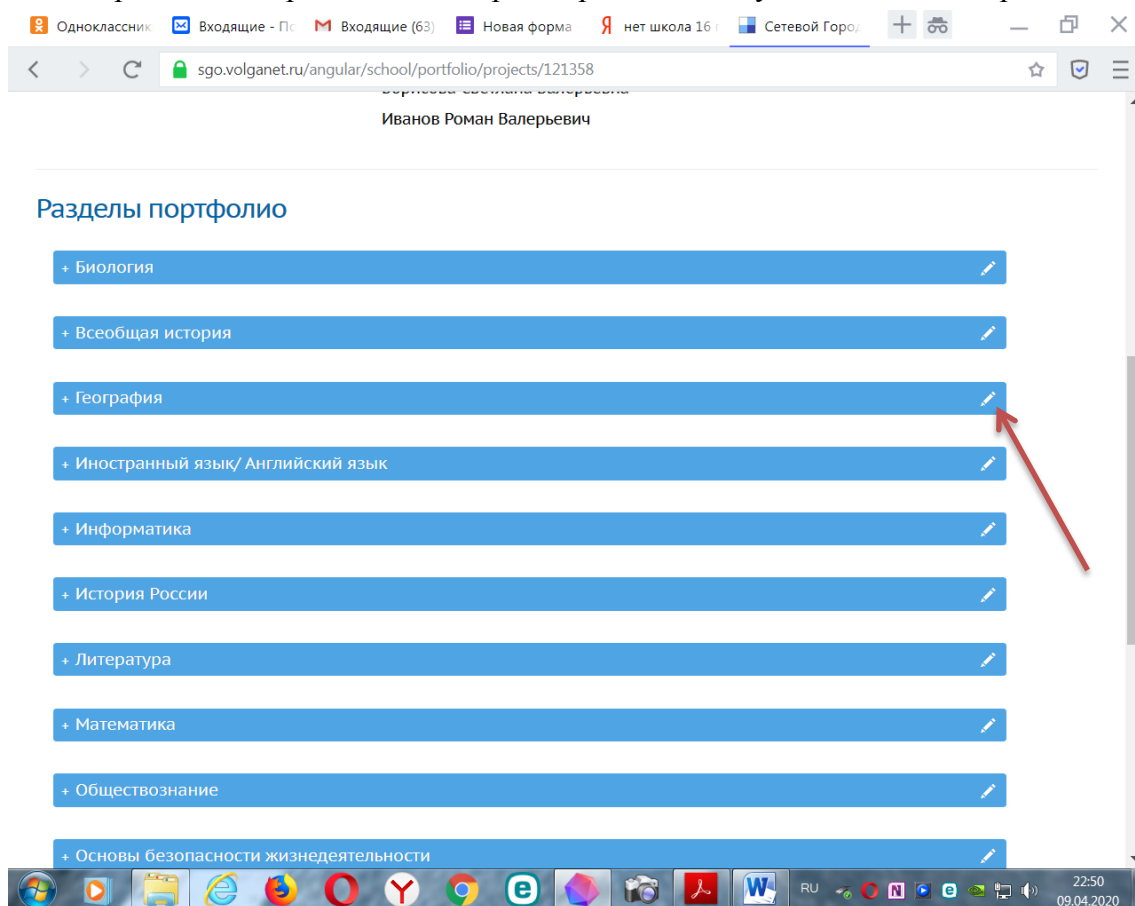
Одноклассник | Входящие - По | Входящие (63) | Новая форма | нет школа 16 | Сетевой Город

sgo.volganet.ru/angular/school/portfolio/projects/121358

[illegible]

Иванов Роман Валерьевич

Разделы портфолио

+ Биология

+ Всеобщая история

+ География

+ Иностранный язык/ Английский язык

+ Информатика

+ История России

+ Литература

+ Математика

+ Обществознание

+ Основы безопасности жизнедеятельности

RU 22:50 09.04.2020